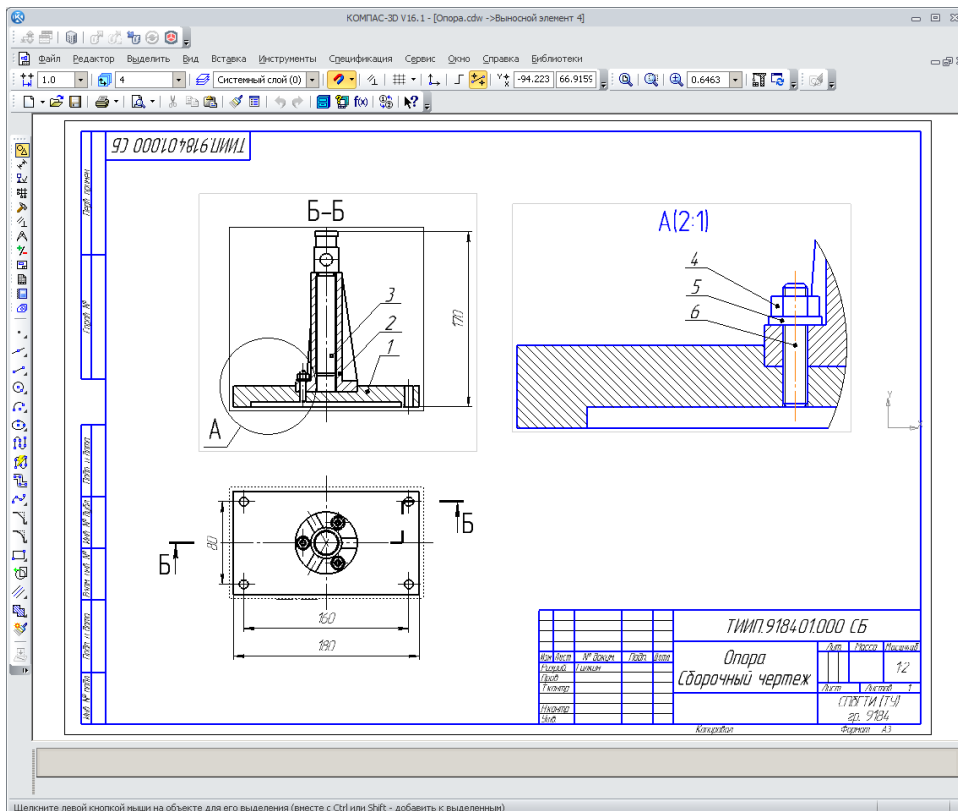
КОМПАС-3D V16.1 - [Опора.cdw ->Выносной элемент 4]

Файл Редактор Выделить Вид Вставка Инструменты Спецификация Сервис Окно Справка Библиотеки

1.0 4 Системный слой (0) -94.223 66.9159 0.6463

ТИИП.9184.01.000 СБ

Перв. примен.

Справ. №

Подп. и дата

Инв. № дубл.

Взам. инв. №

Подп. и дата

Инв. № подл.

Б–Б

3

2

1

170

А

А(2:1)

4

5

6

Б

Б

80

160

190

ТИИП.9184.01.000 СБ

| Изм | Лист | № докум. | Подп. | Дата |
|---|---|---|---|---|
| Разраб. | | Цикин | | |
| Пров. | | | | |
| Т.контр. | | | | |
| Н.контр. | | | | |
| Утв. | | | | |

Опора
Сборочный чертеж

| Лит. | Масса | Масштаб |
|---|---|---|
| | | 1:2 |

Лист Листов 1

СПбГТИ (ТУ)
гр. 9184

Копировал

Формат А3

Щелкните левой кнопкой мыши на объекте для его выделения (вместе с Ctrl или Shift - добавить к выделенным)